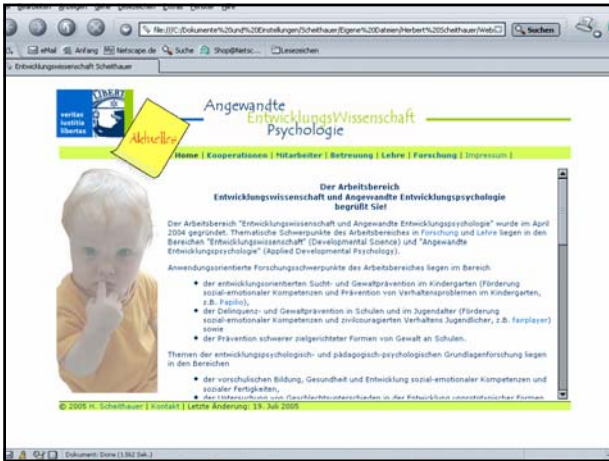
file:///C:/Dokumente%20und%20Einstellungen/Scheithauer/Eigene%20Dateien/Herbert%20Scheithauer/Web
Suchen

eMail Anfang Netscape.de Suche Shop@Netsc... Lesezeichen

Entwicklungswissenschaft Scheithauer

veritas iustitia libertas

Aktuelles

Angewandte EntwicklungsWissenschaft Psychologie

Home | Kooperationen | Mitarbeiter | Betreuung | Lehre | Forschung | Impressum |

Der Arbeitsbereich
Entwicklungswissenschaft und Angewandte Entwicklungspsychologie
begrüßt Sie!

Der Arbeitsbereich "Entwicklungswissenschaft und Angewandte Entwicklungspsychologie" wurde im April 2004 gegründet. Thematische Schwerpunkte des Arbeitsbereiches in Forschung und Lehre liegen in den Bereichen "Entwicklungswissenschaft" (Developmental Science) und "Angewandte Entwicklungspsychologie" (Applied Developmental Psychology).

Anwendungsorientierte Forschungsschwerpunkte des Arbeitsbereiches liegen im Bereich

- der entwicklungsorientierten Sucht- und Gewaltprävention im Kindergarten (Förderung sozial-emotionaler Kompetenzen und Prävention von Verhaltensproblemen im Kindergarten, z.B. Papilio),
- der Delinquenz- und Gewaltprävention in Schulen und im Jugendalter (Förderung sozial-emotionaler Kompetenzen und zivilcouragierten Verhaltens Jugendlicher, z.B. fairplayer) sowie
- der Prävention schwerer zielgerichteter Formen von Gewalt an Schulen.

Themen der entwicklungspsychologisch- und pädagogisch-psychologischen Grundlagenforschung liegen in den Bereichen

- der vorschulischen Bildung, Gesundheit und Entwicklung sozial-emotionaler Kompetenzen und sozialer Fertigkeiten,
- der Untersuchung von Geschlechtsunterschieden in der Entwicklung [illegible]

© 2005 H. Scheithauer | Kontakt | Letzte Änderung: 19. Juli 2005

Dokument: Done (1.562 Sek.)